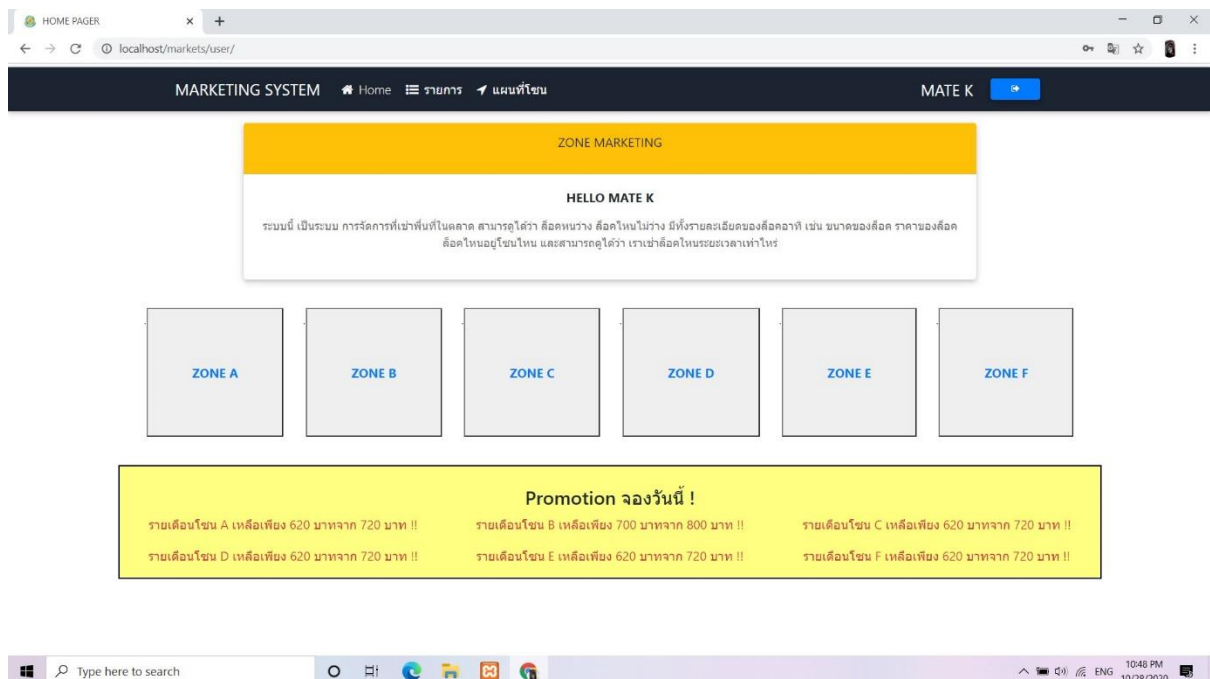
HOME PAGER

localhost/markets/user/

MARKETING SYSTEM Home รายการ แผนที่โซน MATE K

ZONE MARKETING

HELLO MATE K

ระบบนี้ เป็นระบบ การจัดการที่เช่าพื้นที่ในตลาด สามารถดูได้ว่า ล็อคหนว่าง ล็อคไหนไม่ว่าง มีทั้งรายละเอียดของล็อคอาทิ เช่น ขนาดของล็อค ราคาของล็อค ล็อคไหนอยู่โซนไหน และสามารถดูได้ว่า เราเช่าล็อคไหนระยะเวลาเท่าไหร่

ZONE A

ZONE B

ZONE C

ZONE D

ZONE E

ZONE F

Promotion จองวันนี้ !

รายเดือนโซน A เหลือเพียง 620 บาทจาก 720 บาท !!

รายเดือนโซน B เหลือเพียง 700 บาทจาก 800 บาท !!

รายเดือนโซน C เหลือเพียง 620 บาทจาก 720 บาท !!

รายเดือนโซน D เหลือเพียง 620 บาทจาก 720 บาท !!

รายเดือนโซน E เหลือเพียง 620 บาทจาก 720 บาท !!

รายเดือนโซน F เหลือเพียง 620 บาทจาก 720 บาท !!

Type here to search

ENG 10:48 PM 10/28/2020